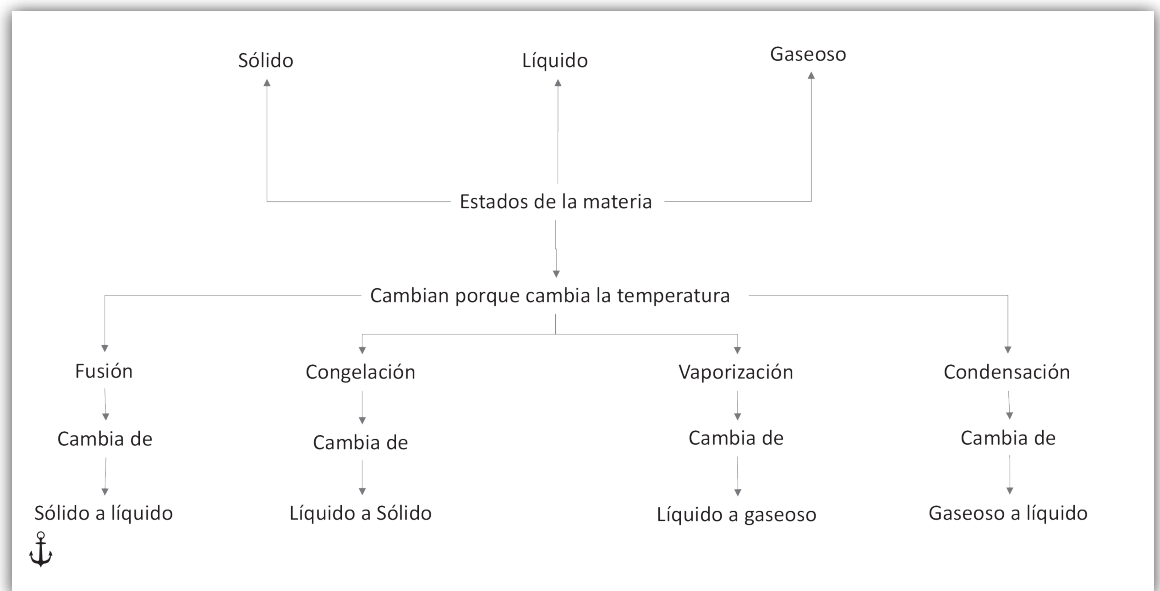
Sólido

Líquido

Gaseoso

Estados de la materia

Cambian porque cambia la temperatura

Fusión

Cambia de

Sólido a líquido

Congelación

Cambia de

Líquido a Sólido

Vaporización

Cambia de

Líquido a gaseoso

Condensación

Cambia de

Gaseoso a líquido